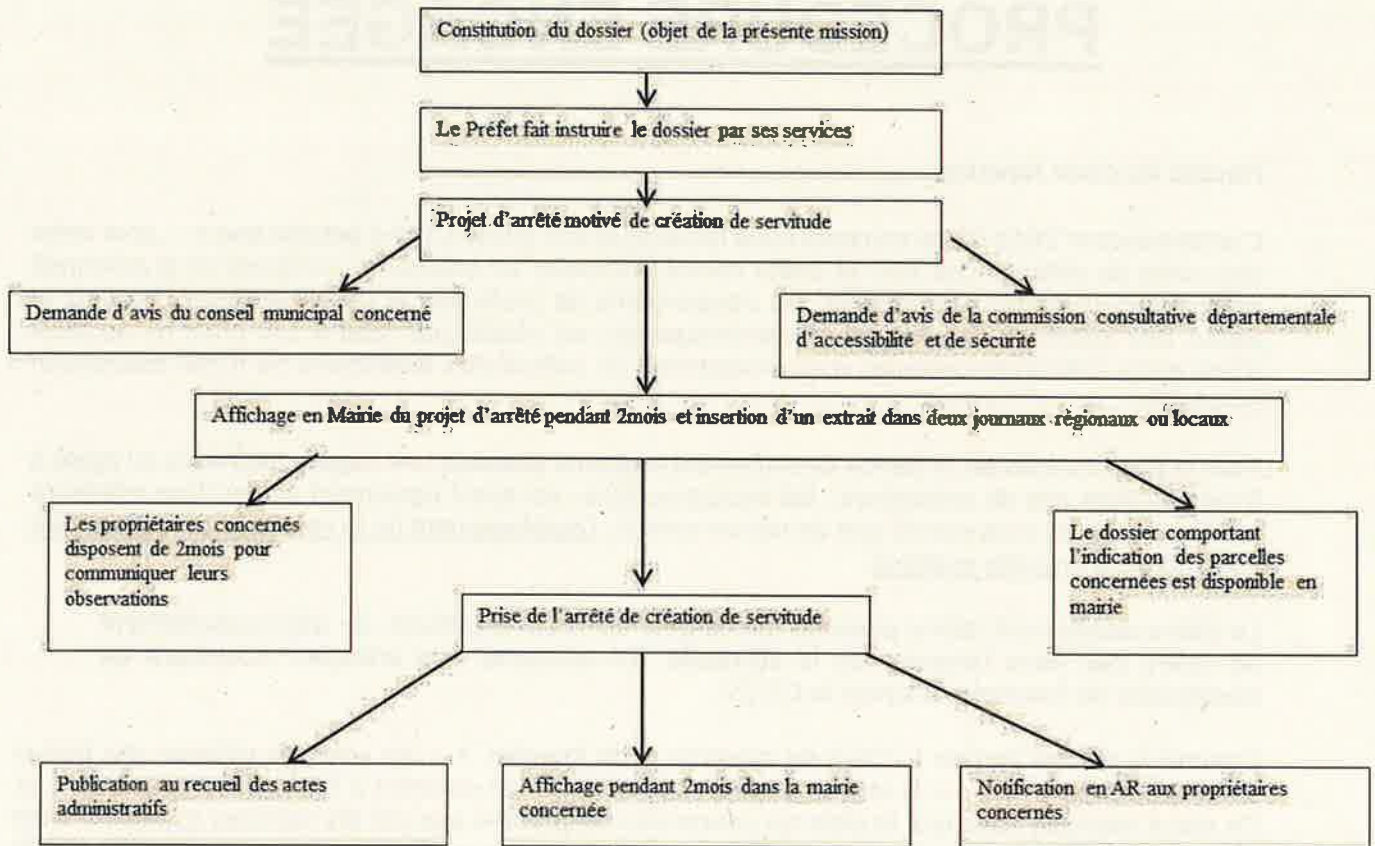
Constitution du dossier (objet de la présente mission)

Le Préfet fait instruire le dossier par ses services

Projet d'arrêté motivé de création de servitude

Demande d'avis du conseil municipal concerné

Demande d'avis de la commission consultative départementale d'accessibilité et de sécurité

Affichage en Mairie du projet d'arrêté pendant 2mois et insertion d'un extrait dans deux journaux régionaux ou locaux

Les propriétaires concernés disposent de 2mois pour communiquer leurs observations

Le dossier comportant l'indication des parcelles concernées est disponible en mairie

Prise de l'arrêté de création de servitude

Publication au recueil des actes administratifs

Affichage pendant 2mois dans la mairie concernée

Notification en AR aux propriétaires concernés